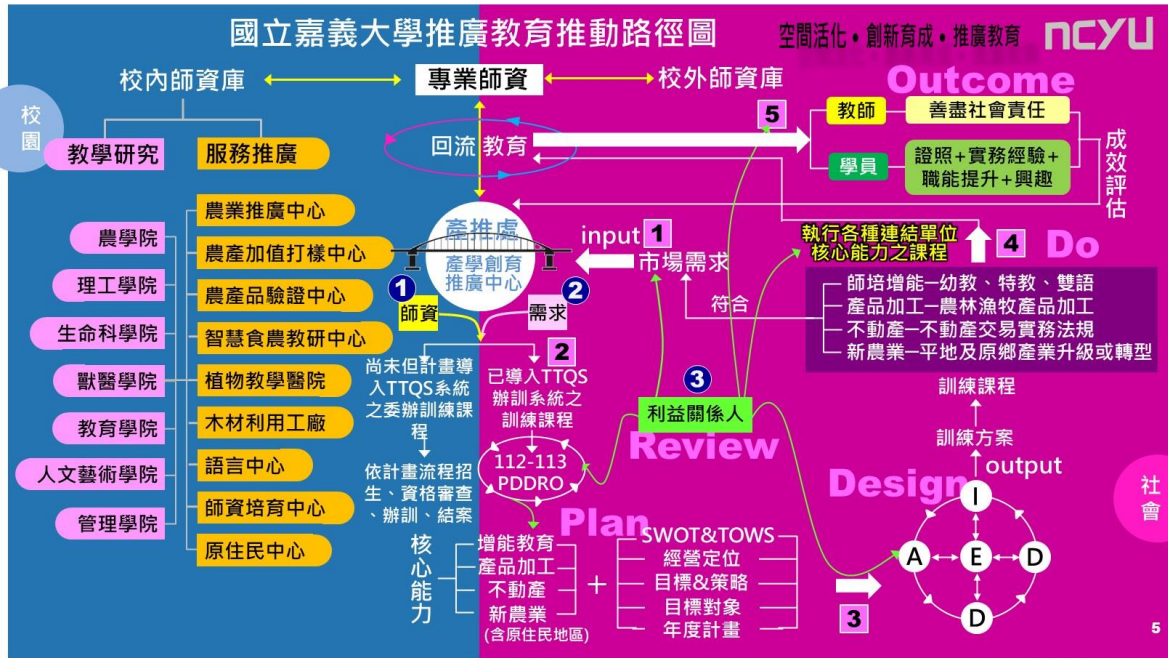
國立嘉義大學推廣教育推動路徑圖

空間活化•創新育成•推廣教育 NCYU

校內師資庫 專業師資 校外師資庫

Outcome

校園

教學研究 服務推廣

回流教育

5

教師 善盡社會責任

學員 證照+實務經驗+職能提升+興趣

成效評估

農業推廣中心
農產加值打樣中心
農產品驗證中心
智慧食農教研中心
植物教學醫院
木材利用工廠
語言中心
師資培育中心
原住民中心

農學院
理工學院
生命科學院
獸醫學院
教育學院
人文藝術學院
管理學院

產推處
產學創育推廣中心

input 1 市場需求

執行各種連結單位核心能力之課程

4 Do

1 師資
2 需求

符合

師培增能—幼教、特教、雙語
產品加工—農林漁牧產品加工
不動產—不動產交易實務法規
新農業—平地及原鄉產業升級或轉型

尚未但計畫導入TTQS系統之委辦訓練課程

2 已導入TTQS辦訓系統之訓練課程

3 利益關係人

Review

訓練課程

訓練方案

依計畫流程招生、資格審查、辦訓、結案

112-113 PDDRO

output

Design

社會

Plan

核心能力

增能教育
產品加工
不動產
新農業
(含原住民地區)

+

SWOT&TOWS
經營定位
目標&策略
目標對象
年度計畫

3

I
A E D
D

5